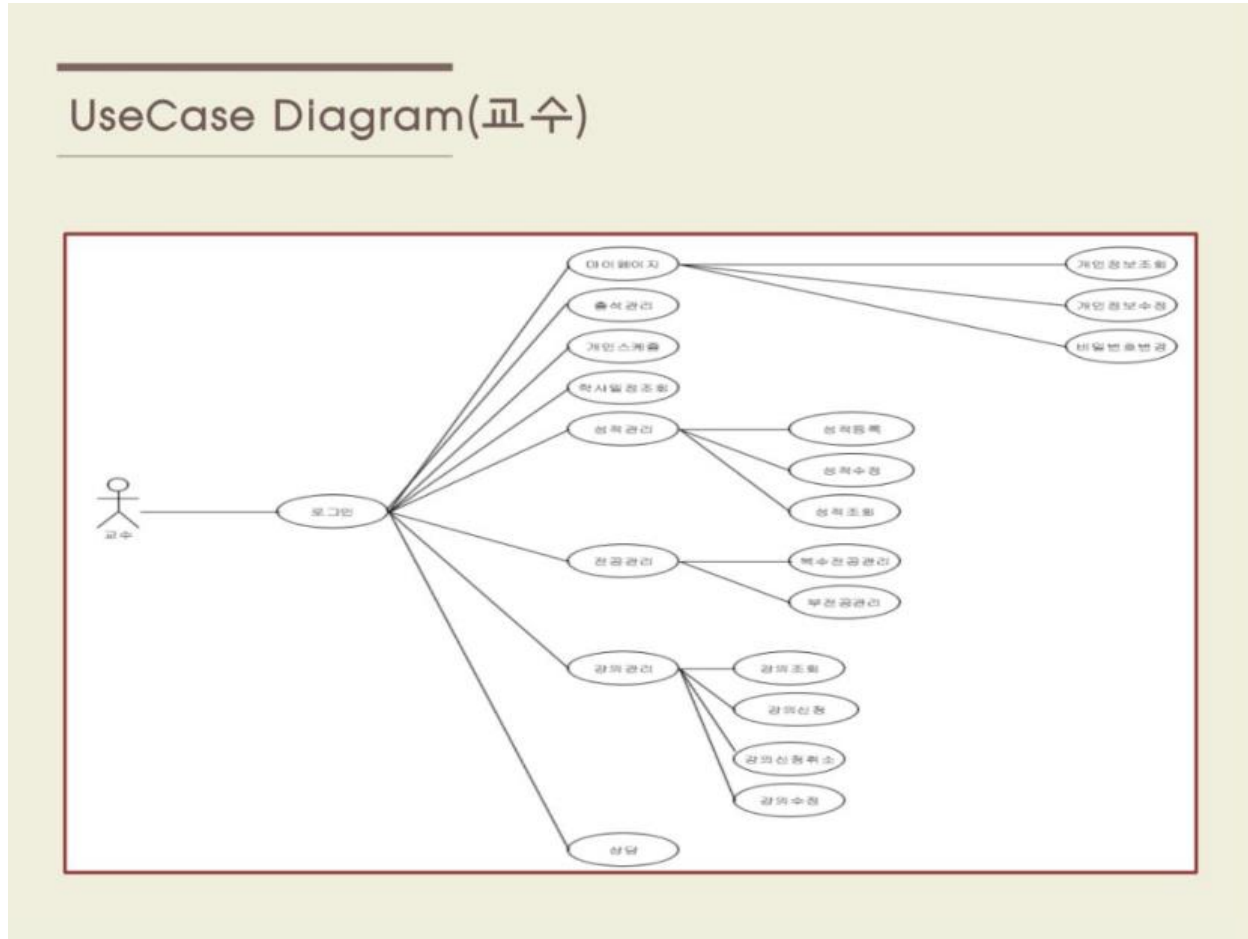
UseCase Diagram(교수)

교수

로그인

마이페이지

개인정보조회

개인정보수정

비밀번호변경

출석관리

개인스케줄

학사일정조회

성적관리

성적등록

성적수정

성적조회

전공관리

복수전공관리

부전공관리

강의관리

강의조회

강의신청

강의신청취소

강의수정

상담